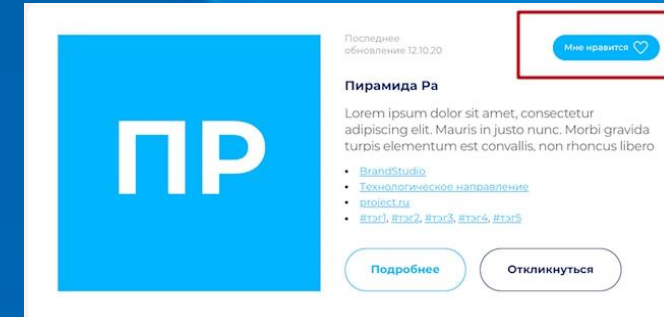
ПР

Последнее обновление 12.10.20

Мне нравится

Пирамида Ра

Lorem ipsum dolor sit amet, consectetur adipiscing elit. Mauris in justo nunc. Morbi gravida turpis elementum est convallis, non rhoncus libero

- BrandStudio
- Технологическое направление
- project.ru
- #тэг1, #тэг2, #тэг3, #тэг4, #тэг5

Подробнее

Откликнуться